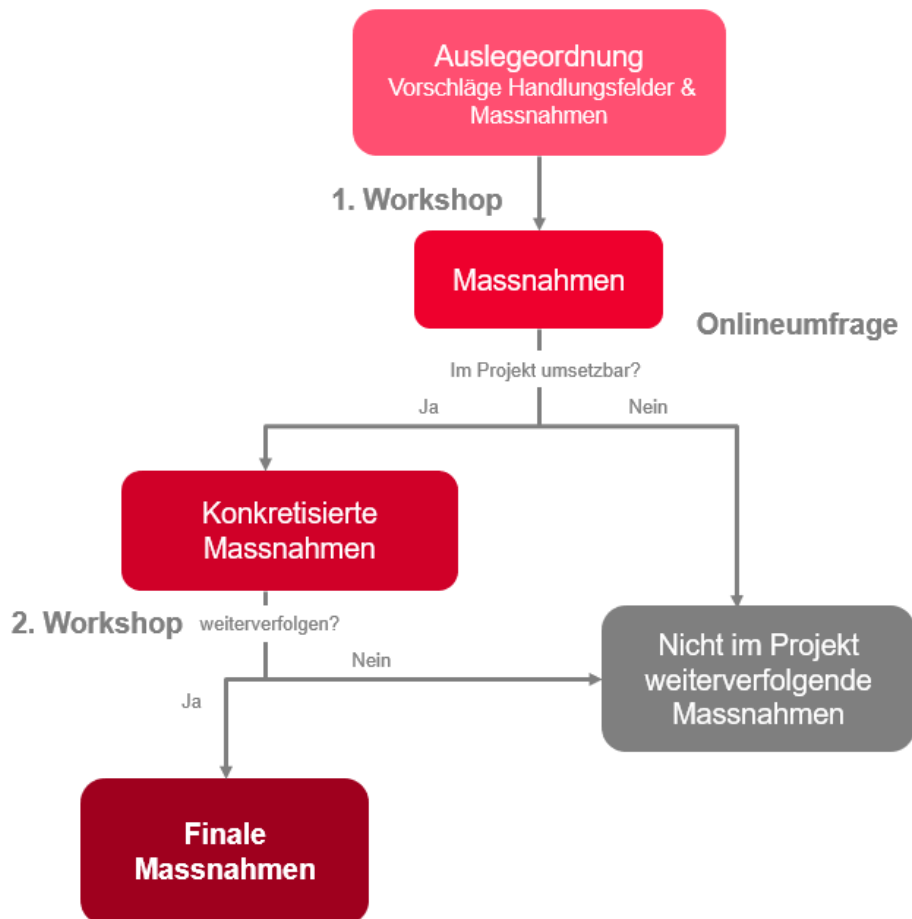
Auslegeordnung
Vorschläge Handlungsfelder & Massnahmen

1. Workshop

Massnahmen

Onlineumfrage

Im Projekt umsetzbar?

Ja

Nein

Konkretisierte Massnahmen

2. Workshop

weiterverfolgen?

Nein

Ja

Nicht im Projekt weiterverfolgende Massnahmen

Finale Massnahmen